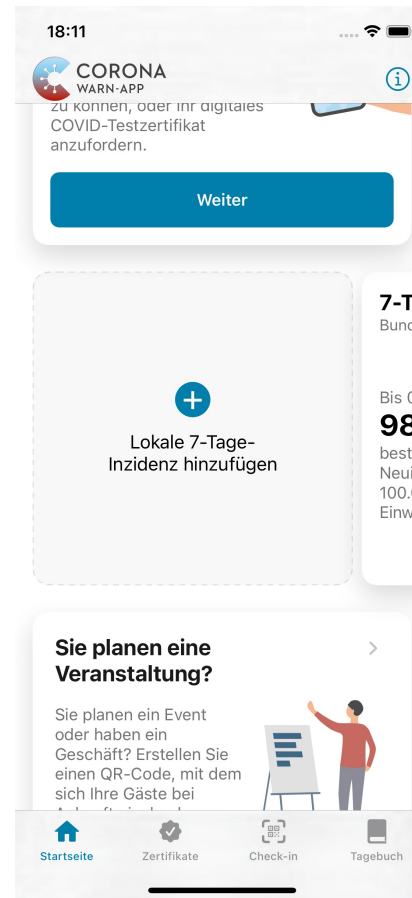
18:11

CORONA
WARN-APP

zu können, oder Ihr digitales COVID-Testzertifikat anzufordern.

Weiter

Lokale 7-Tage-Inzidenz hinzufügen

7-T
Bund

Bis
98
best
Neui
100.
Einw

Sie planen eine Veranstaltung?

Sie planen ein Event oder haben ein Geschäft? Erstellen Sie einen QR-Code, mit dem sich Ihre Gäste bei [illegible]

Startseite
Zertifikate
Check-in
Tagebuch